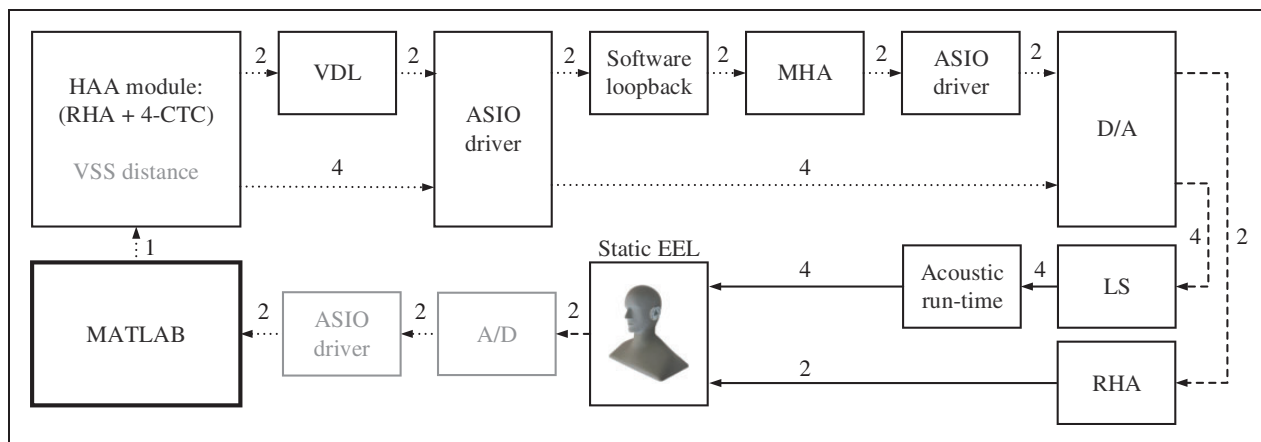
HAA module: (RHA + 4-CTC)

VSS distance

2

VDL

2

ASIO driver

2

Software loopback

2

MHA

2

ASIO driver

2

D/A

4

4

1

MATLAB

2

ASIO driver

2

A/D

2

Static EEL

4

Acoustic run-time

4

LS

4

2

2

RHA